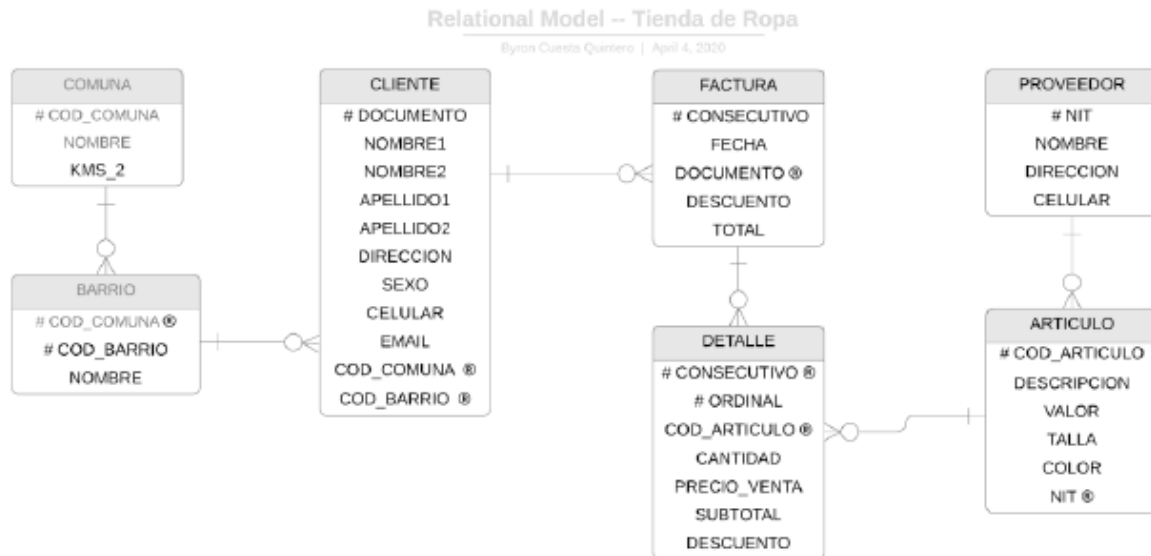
Relational Model -- Tienda de Ropa

Byron Cuesta Quintero | April 4, 2020

COMUNA
# COD_COMUNA
NOMBRE
KMS_2

BARRIO
# COD_COMUNA ®
# COD_BARRIO
NOMBRE

CLIENTE
# DOCUMENTO
NOMBRE1
NOMBRE2
APELLIDO1
APELLIDO2
DIRECCION
SEXO
CELULAR
EMAIL
COD_COMUNA ®
COD_BARRIO ®

FACTURA
# CONSECUTIVO
FECHA
DOCUMENTO ®
DESCUENTO
TOTAL

DETALLE
# CONSECUTIVO ®
# ORDINAL
COD_ARTICULO ®
CANTIDAD
PRECIO_VENTA
SUBTOTAL
DESCUENTO

PROVEEDOR
# NIT
NOMBRE
DIRECCION
CELULAR

ARTICULO
# COD_ARTICULO
DESCRIPCION
VALOR
TALLA
COLOR
NIT ®